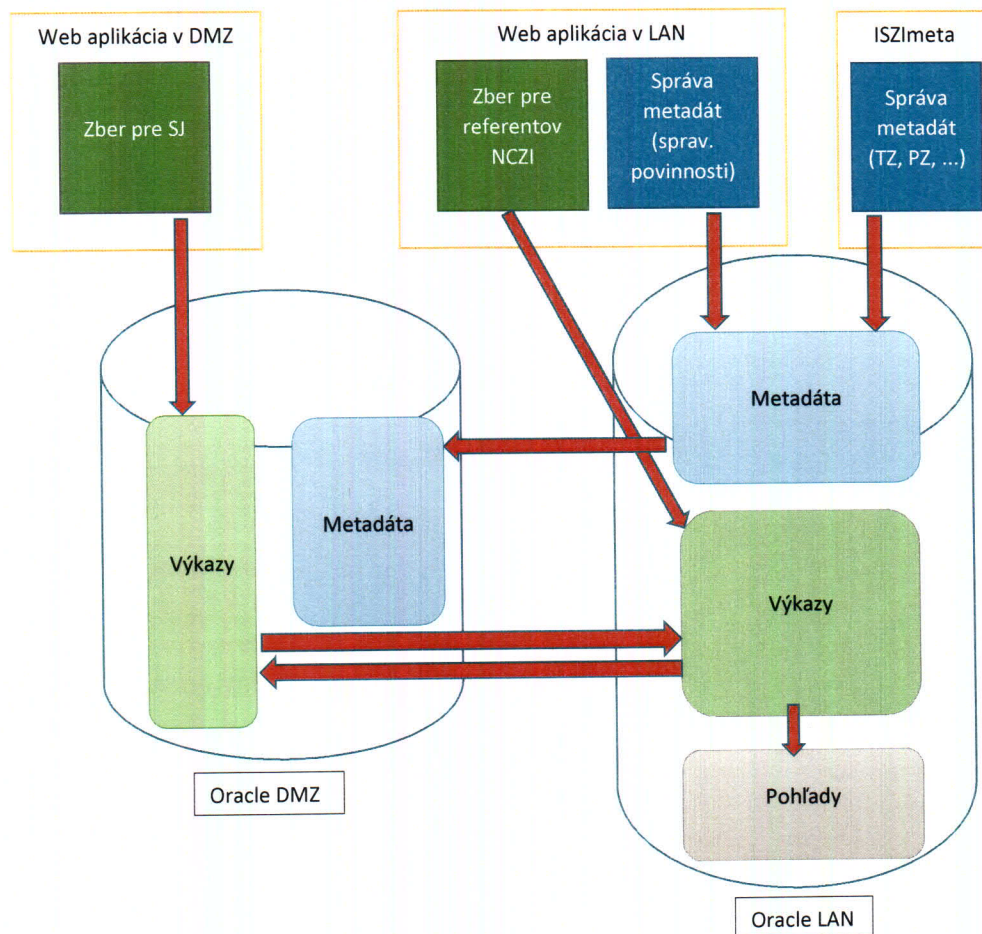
Web aplikácia v DMZ

Zber pre SJ

Web aplikácia v LAN

Zber pre referentov NCZI

Správa metadát (sprav. povinnosti)

ISZImeta

Správa metadát (TZ, PZ, ...)

Metadáta

Výkazy

Metadáta

Výkazy

Pohľady

Oracle DMZ

Oracle LAN